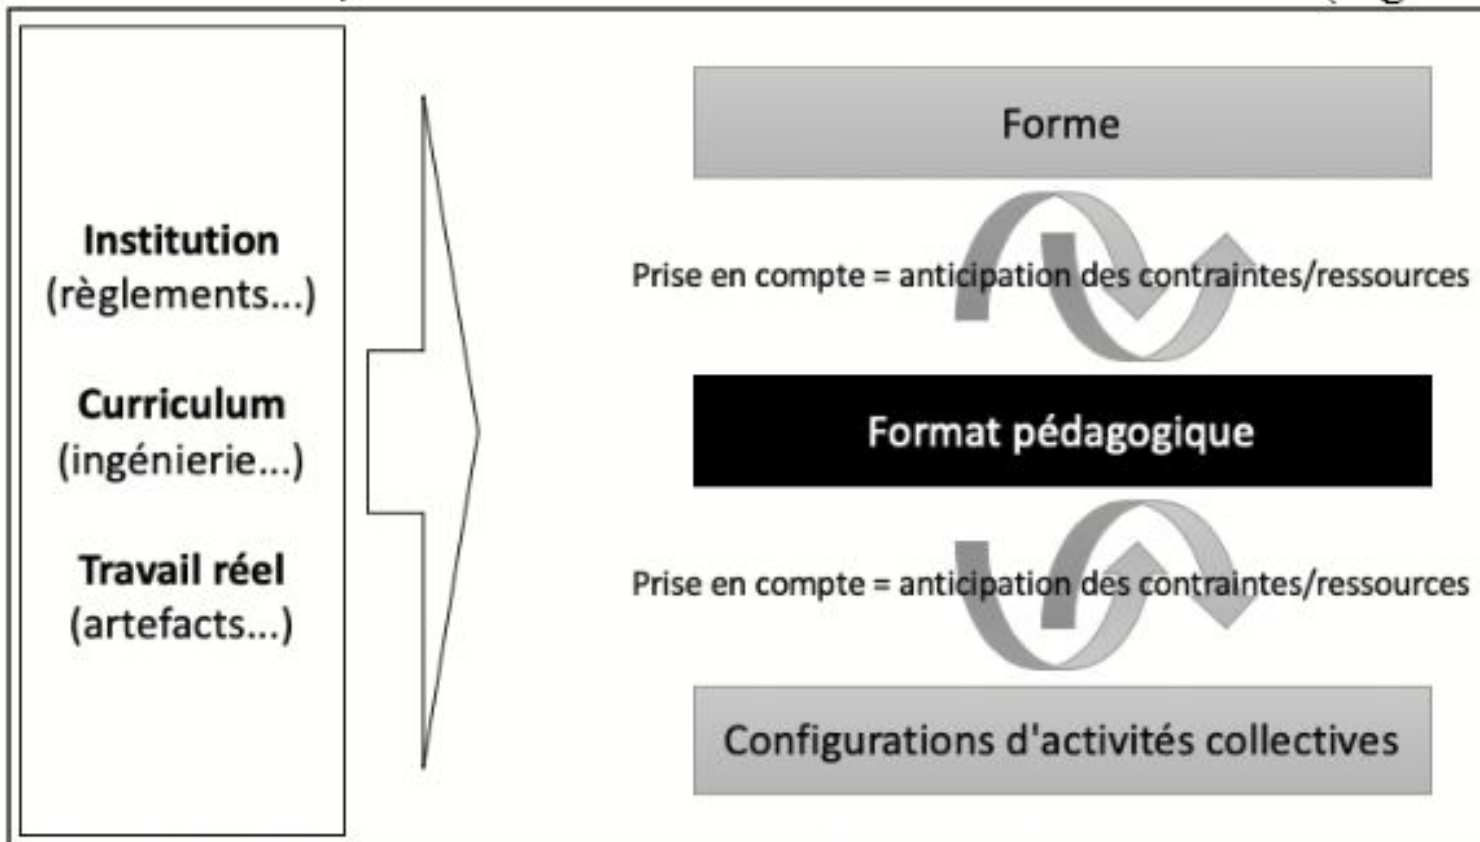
Institution
(règlements...)

Curriculum
(ingénierie...)

Travail réel
(artefacts...)

Forme

Prise en compte = anticipation des contraintes/ressources

Format pédagogique

Prise en compte = anticipation des contraintes/ressources

Configurations d'activités collectives